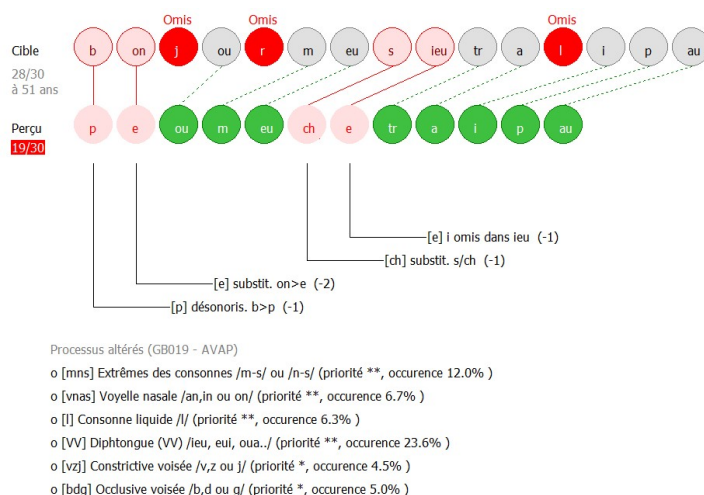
Omis Omis Omis

Cible
28/30
à 51 ans

b on j ou r m eu s ieu tr a l i p au

Perçu
19/30

p e ou m eu ch e tr a i p au

[e] i omis dans ieu (-1)

[ch] substit. s/ch (-1)

[e] substit. on>e (-2)

[p] désonoris. b>p (-1)

Processus altérés (GB019 - AVAP)

o [mns] Extrêmes des consonnes /m-s/ ou /n-s/ (priorité **, occurence 12.0% )

o [vnas] Voyelle nasale /an,in ou on/ (priorité **, occurence 6.7% )

o [l] Consonne liquide /l/ (priorité **, occurence 6.3% )

o [VV] Diphtongue (VV) /ieu, eui, oua../ (priorité **, occurence 23.6% )

o [vzj] Constrictive voisée /v,z ou j/ (priorité *, occurence 4.5% )

o [bdg] Occlusive voisée /b,d ou g/ (priorité *, occurence 5.0% )